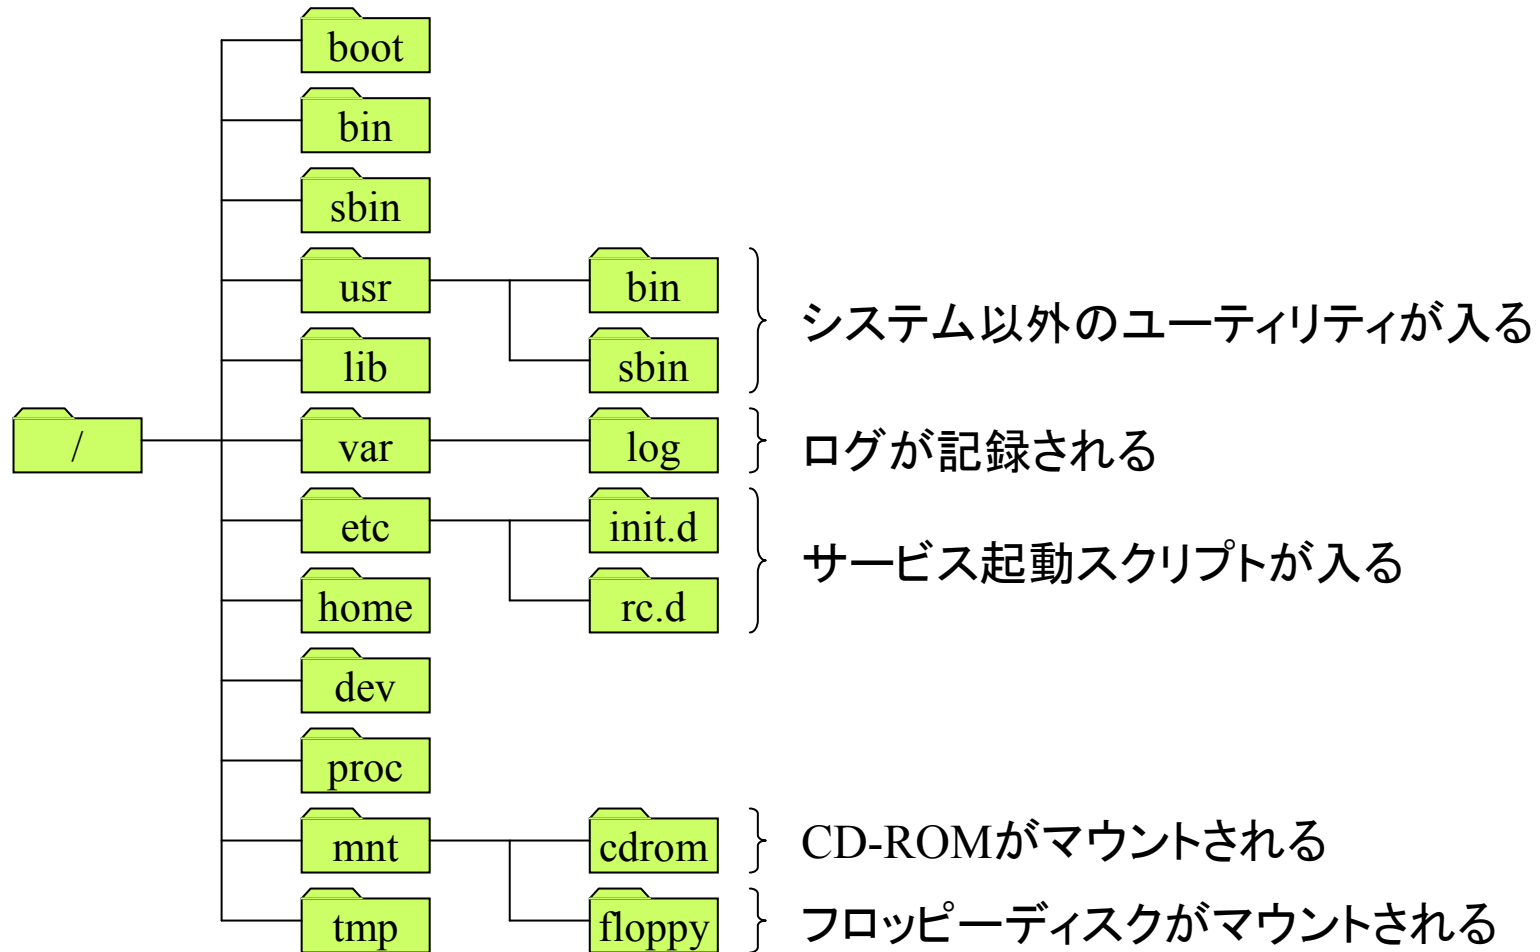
boot
bin
sbin
usr
bin
sbin
システム以外のユーティリティが入る
lib
/
var
log
ログが記録される
etc
init.d
home
rc.d
サービス起動スクリプトが入る
dev
proc
mnt
cdrom
CD-ROMがマウントされる
tmp
floppy
フロッピーディスクがマウントされる